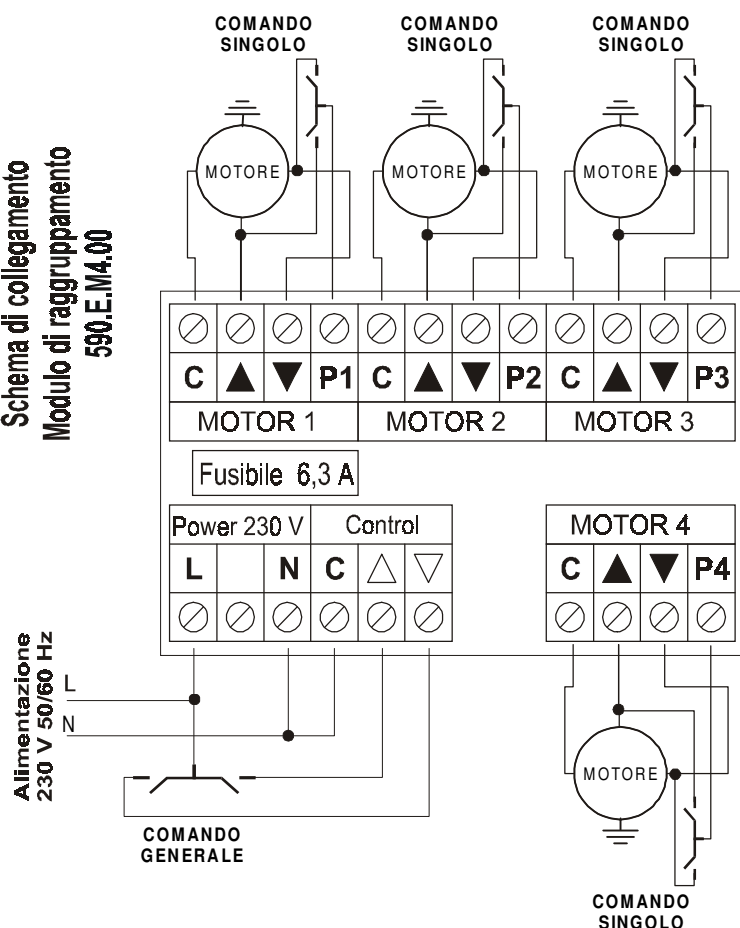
Schema di collegamento
Modulo di raggruppamento
590.E.M4.00

COMANDO SINGOLO
COMANDO SINGOLO
COMANDO SINGOLO

MOTORE
MOTORE
MOTORE

C ▲ ▼ P1 C ▲ ▼ P2 C ▲ ▼ P3

MOTOR 1
MOTOR 2
MOTOR 3

Fusibile 6,3 A

Power 230 V
Control
L N C △ ▽

MOTOR 4
C ▲ ▼ P4

Alimentazione
230 V 50/60 Hz
L
N

COMANDO GENERALE

MOTORE

COMANDO SINGOLO